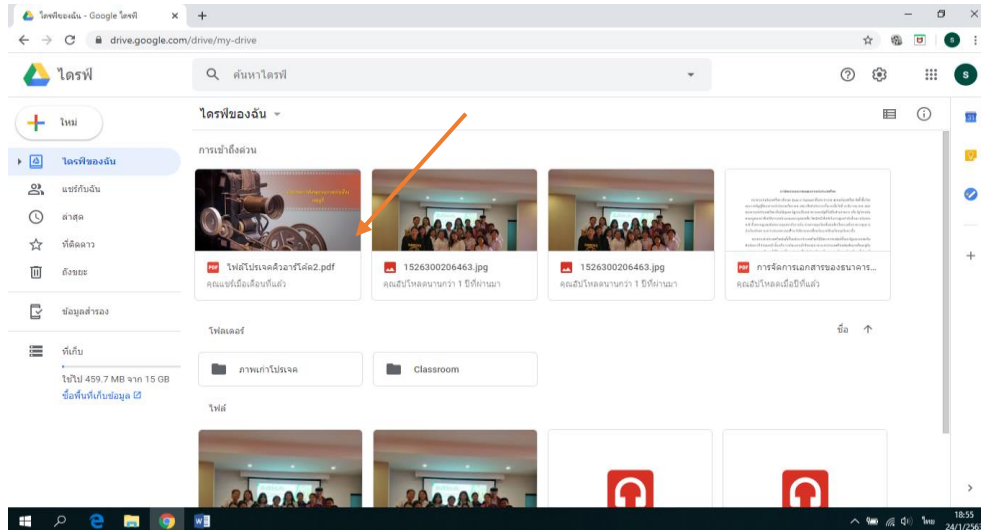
ไดรฟ์ของฉัน - Google ไดรฟ์
drive.google.com/drive/my-drive
ไดรฟ์
ค้นหาไดรฟ์
ใหม่
ไดรฟ์ของฉัน
แชร์กับฉัน
ล่าสุด
ที่ติดดาว
ถังขยะ
ข้อมูลสำรอง
ที่เก็บ
ใช้ไป 459.7 MB จาก 15 GB
ซื้อพื้นที่เก็บข้อมูล
ไดรฟ์ของฉัน
การเข้าถึงด่วน
ไฟล์โปรเจคคิวอาร์โค้ด2.pdf
คุณแชร์เมื่อเดือนที่แล้ว
1526300206463.jpg
คุณอัปโหลดนานกว่า 1 ปีที่ผ่านมา
1526300206463.jpg
คุณอัปโหลดนานกว่า 1 ปีที่ผ่านมา
การจัดการเอกสารของธนาคาร...
คุณอัปโหลดเมื่อปีที่แล้ว
โฟลเดอร์
ชื่อ
ภาพเก่าโปรเจค
Classroom
ไฟล์
18:55
24/1/256